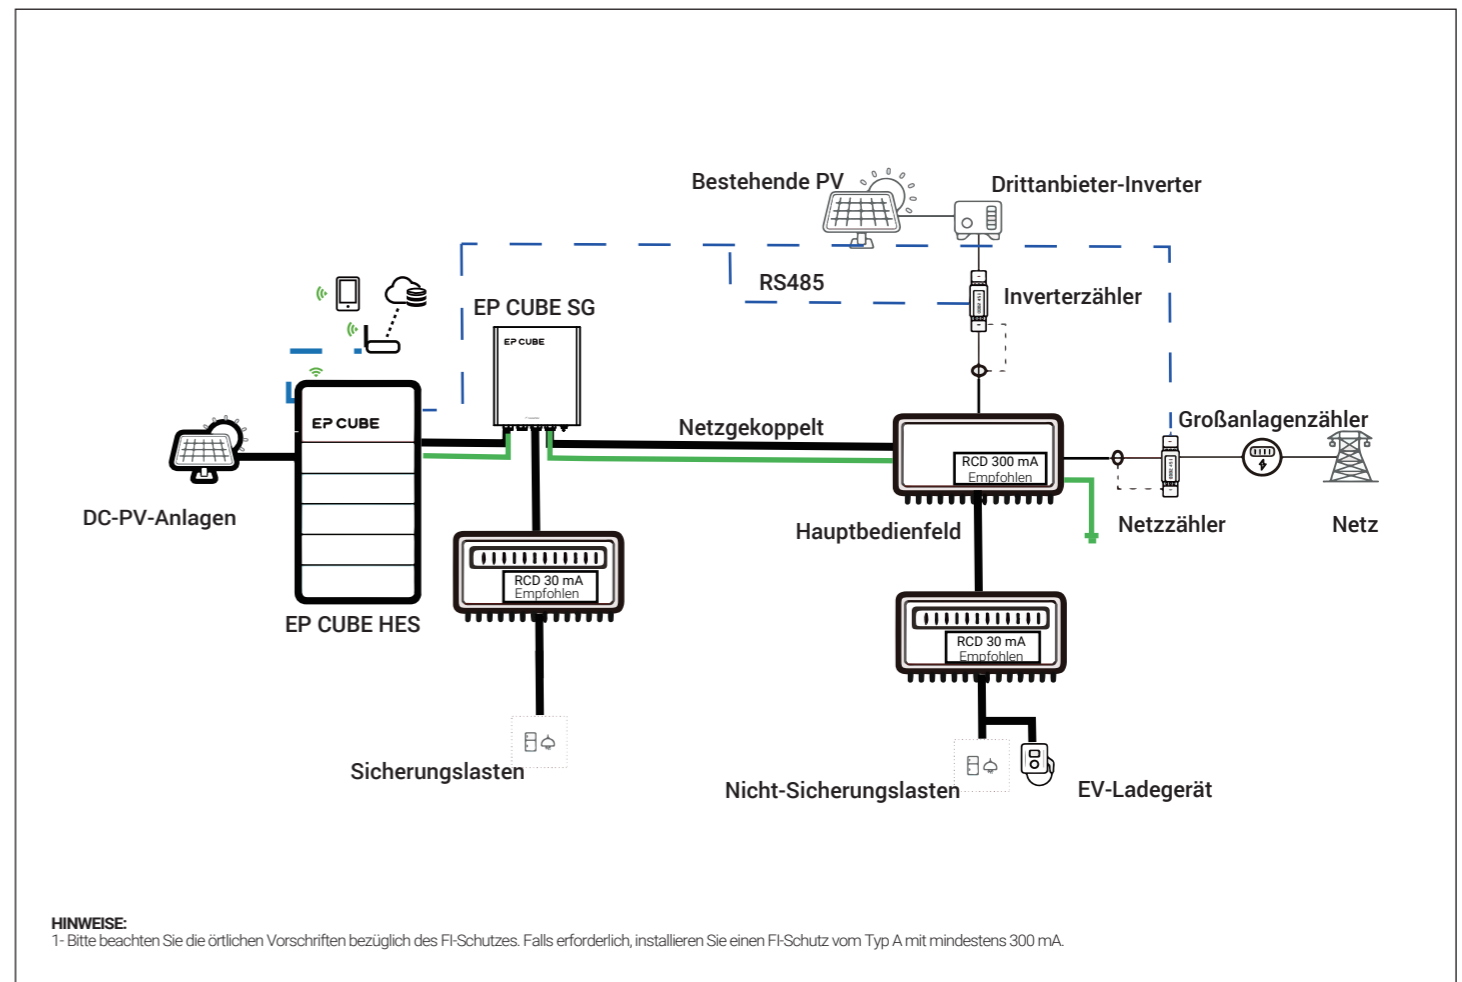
Bestehende PV

Drittanbieter-Inverter

RS485

Inverterzähler

EP CUBE SG

EP CUBE

EP CUBE

Netzgekoppelt

RCD 300 mA
Empfohlen

Großanlagenzähler

DC-PV-Anlagen

Hauptbedienfeld

Netzzähler

Netz

RCD 30 mA
Empfohlen

EP CUBE HES

RCD 30 mA
Empfohlen

Sicherungslasten

Nicht-Sicherungslasten

EV-Ladegerät

HINWEISE:
1- Bitte beachten Sie die örtlichen Vorschriften bezüglich des FI-Schutzes. Falls erforderlich, installieren Sie einen FI-Schutz vom Typ A mit mindestens 300 mA.